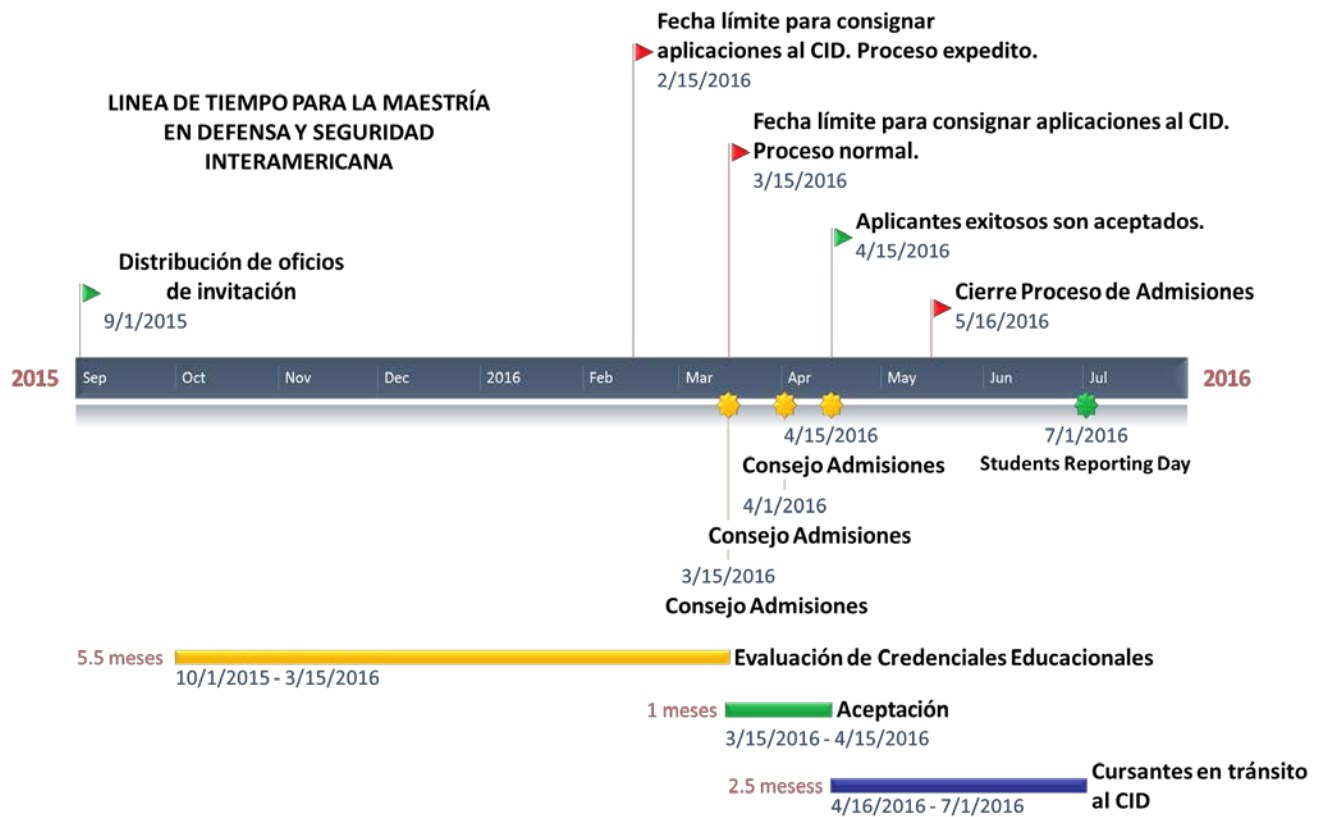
LINEA DE TIEMPO PARA LA MAESTRÍA EN DEFENSA Y SEGURIDAD INTERAMERICANA

Fecha límite para consignar aplicaciones al CID. Proceso expedito.
2/15/2016

Fecha límite para consignar aplicaciones al CID. Proceso normal.
3/15/2016

Aplicantes exitosos son aceptados.
4/15/2016

Distribución de oficios de invitación
9/1/2015

Cierre Proceso de Admisiones
5/16/2016

2015 Sep Oct Nov Dec 2016 Feb Mar Apr May Jun Jul 2016

4/15/2016
Consejo Admisiones
4/1/2016
Consejo Admisiones
3/15/2016
Consejo Admisiones

7/1/2016
Students Reporting Day

5.5 meses Evaluación de Credenciales Educacionales
10/1/2015 - 3/15/2016

1 meses Aceptación
3/15/2016 - 4/15/2016

2.5 mesess Cursantes en tránsito al CID
4/16/2016 - 7/1/2016